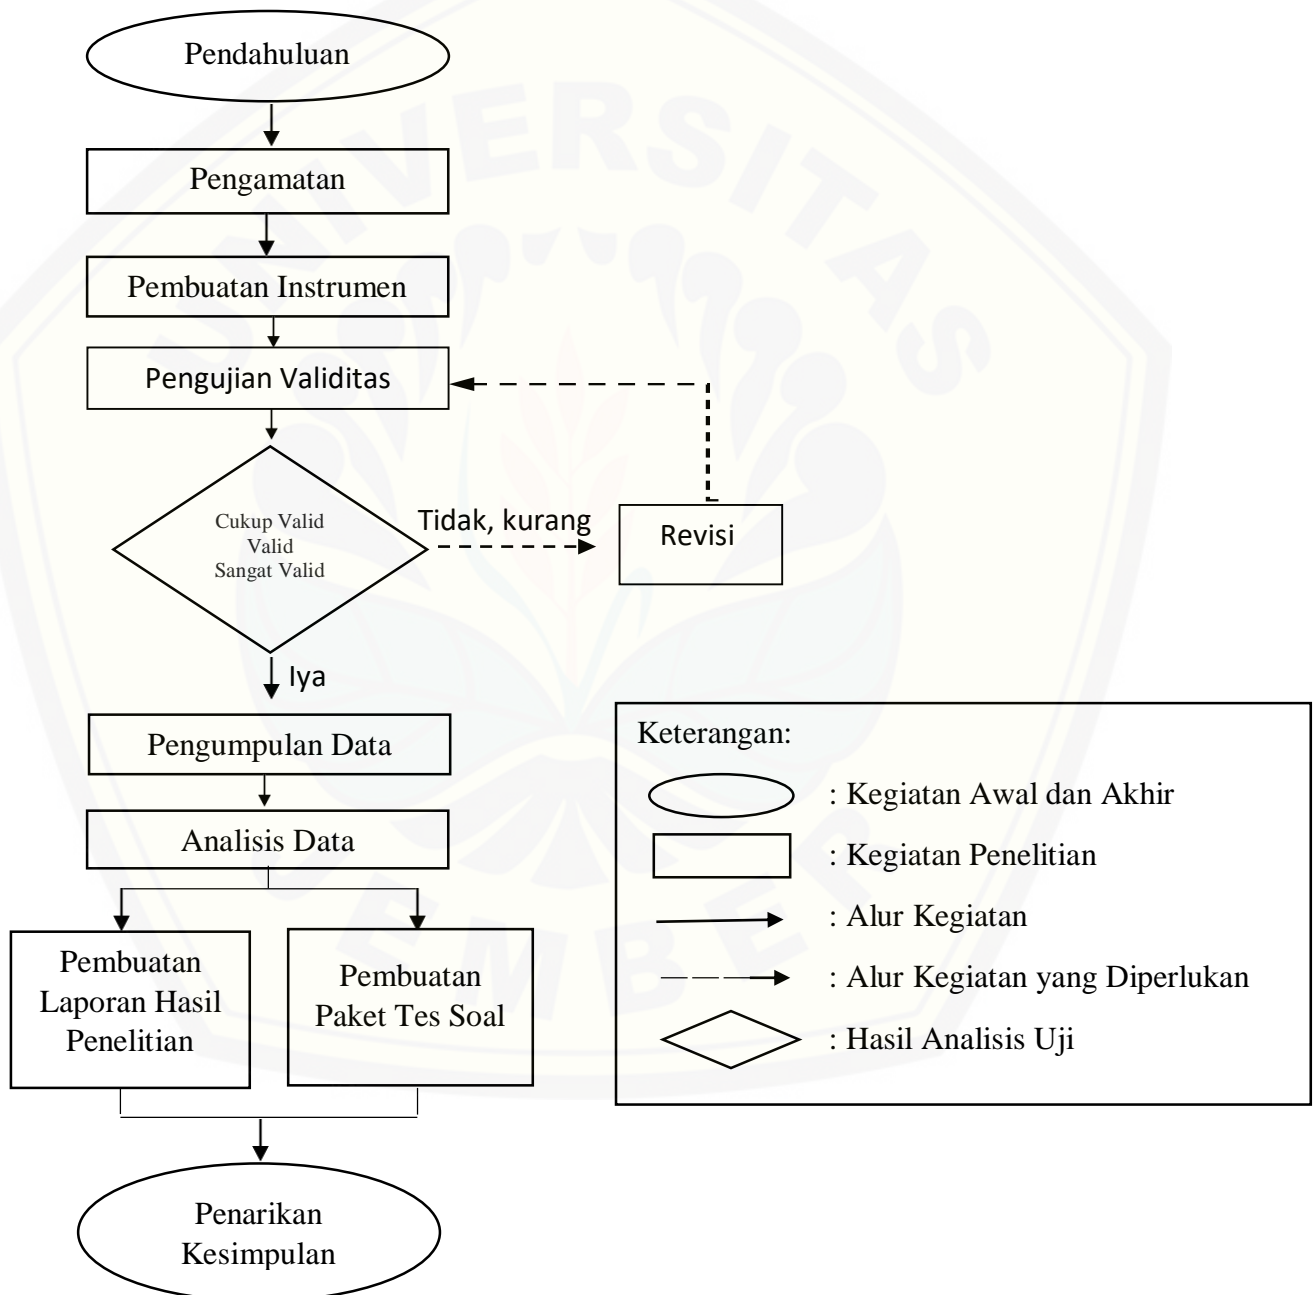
Pendahuluan

Pengamatan

Pembuatan Instrumen

Pengujian Validitas

Cukup Valid
Valid
Sangat Valid

Tidak, kurang

Revisi

Iya

Pengumpulan Data

Analisis Data

Pembuatan Laporan Hasil Penelitian

Pembuatan Paket Tes Soal

Penarikan Kesimpulan

Keterangan:
: Kegiatan Awal dan Akhir
: Kegiatan Penelitian
: Alur Kegiatan
: Alur Kegiatan yang Diperlukan
: Hasil Analisis Uji